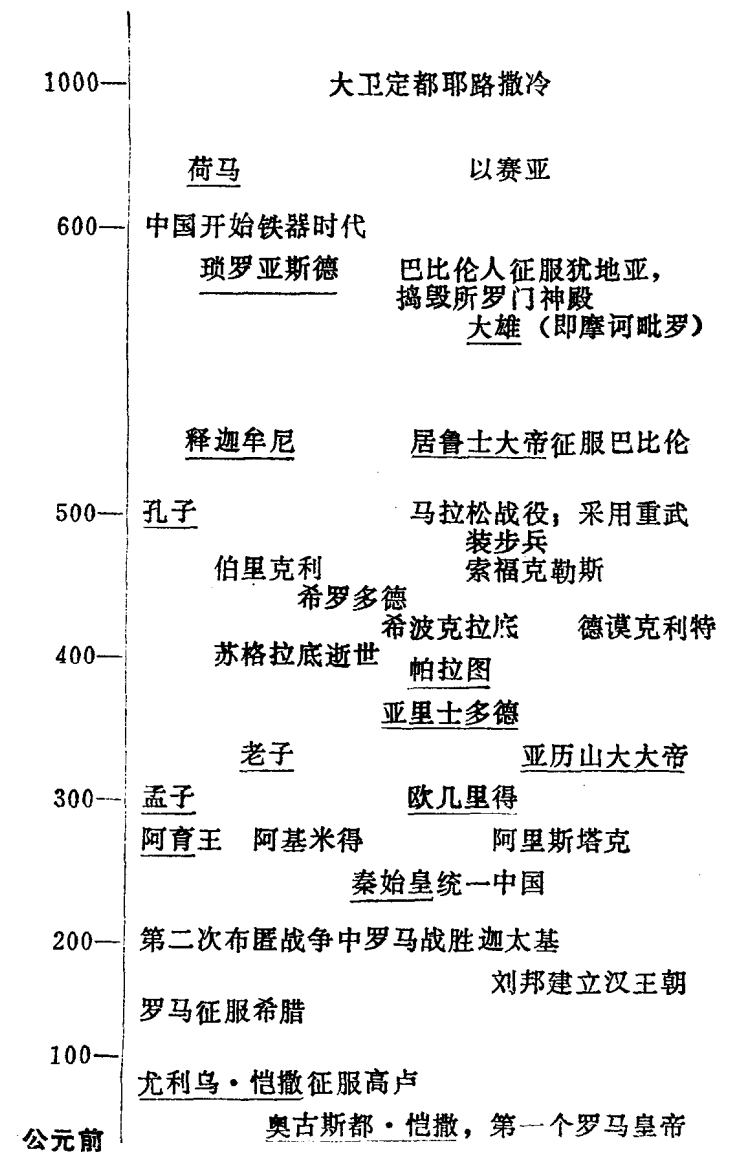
1000— 大卫定都耶路撒冷

荷马 以赛亚

600— 中国开始铁器时代

琐罗亚斯德 巴比伦人征服犹地亚，捣毁所罗门神殿

大雄（即摩诃毗罗）

释迦牟尼 居鲁士大帝征服巴比伦

500— 孔子 马拉松战役；采用重武装步兵

伯里克利 索福克勒斯

希罗多德

希波克拉底 德谟克利特

400— 苏格拉底逝世 帕拉图

亚里士多德

老子 亚历山大大帝

300— 孟子 欧几里得

阿育王 阿基米得 阿里斯塔克

秦始皇统一中国

200— 第二次布匿战争中罗马战胜迦太基

刘邦建立汉王朝

罗马征服希腊

100— 尤利乌·恺撒征服高卢

公元前 奥古斯都·恺撒，第一个罗马皇帝